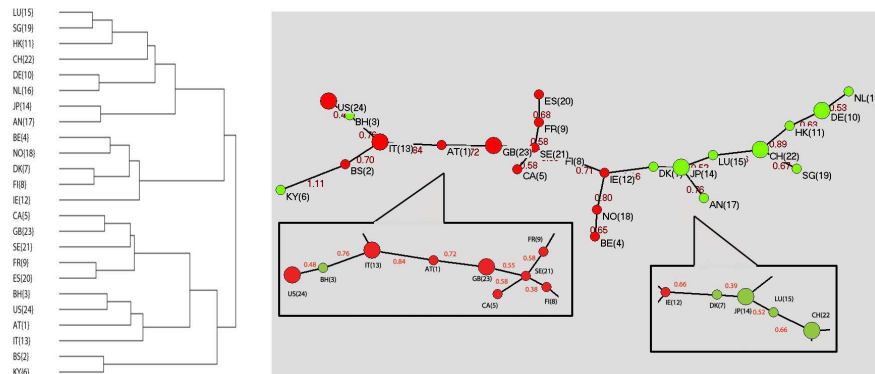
LU(15)
SG(19)
HK(11)
CH(22)
DE(10)
NL(16)
JP(14)
AN(17)
BE(4)
NO(18)
DK(7)
FI(8)
IE(12)
CA(5)
GB(23)
SE(21)
FR(9)
ES(20)
BH(3)
US(24)
AT(1)
IT(13)
BS(2)
KY(6)

US(24)
0.4
BH(3)
0.76
IT(13)
84
AT(1)
72
GB(23)
0.70
BS(2)
1.11
KY(6)
ES(20)
0.68
FR(9)
0.58
SE(21)
0.58
CA(5)
FI(8)
0.71
IE(12)
6
0.80
NO(18)
0.65
BE(4)
DK(7)
0.52
JP(14)
0.76
AN(17)
LU(15)
0.89
CH(22)
0.67
SG(19)
HK(11)
0.63
DE(10)
0.53
NL(1

0.48
0.76
IT(13)
0.84
AT(1)
0.72
US(24)
BH(3)
GB(23)
0.55
0.58
CA(5)
FR(9)
0.58
SE(21)
0.38
FI(8)

IE(12)
0.66
DK(7)
0.39
JP(14)
0.52
LU(15)
0.66
CH(22